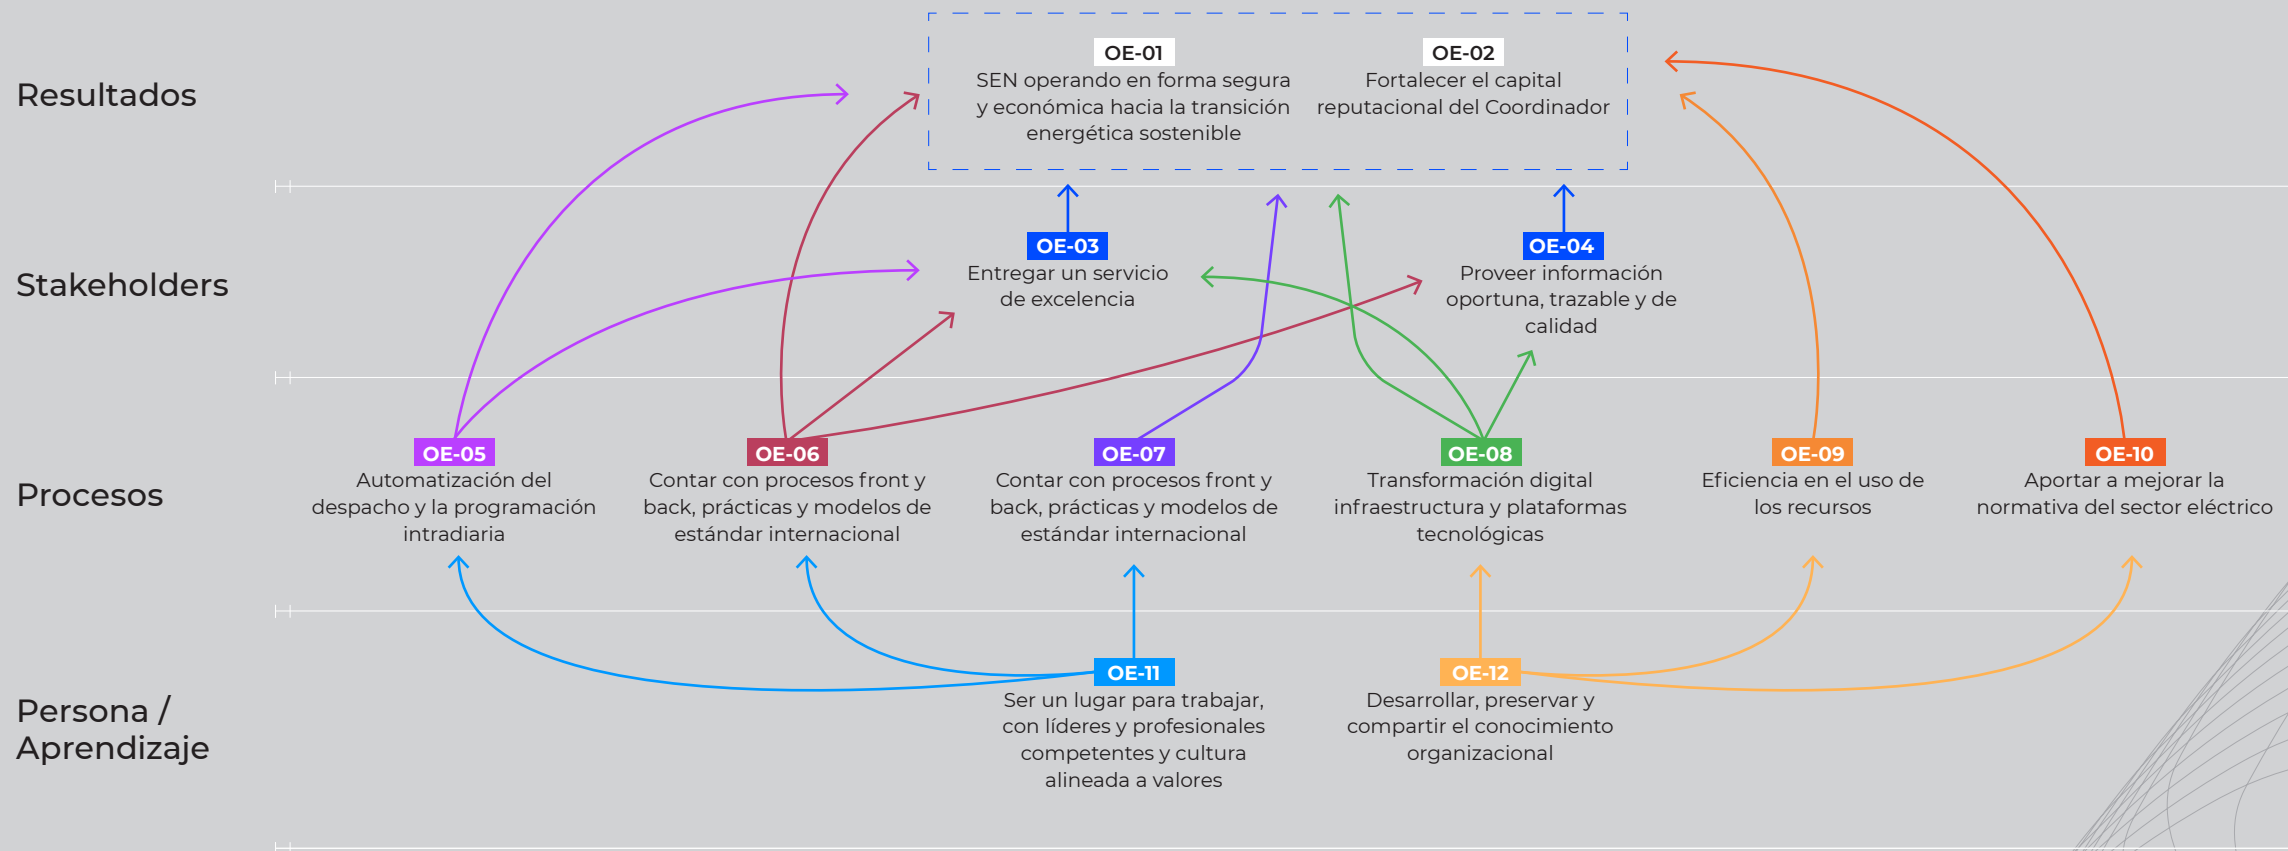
Resultados

OE-01
SEN operando en forma segura y económica hacia la transición energética sostenible

OE-02
Fortalecer el capital reputacional del Coordinador

Stakeholders

OE-03
Entregar un servicio de excelencia

OE-04
Proveer información oportuna, trazable y de calidad

Procesos

OE-05
Automatización del despacho y la programación intradiaria

OE-06
Contar con procesos front y back, prácticas y modelos de estándar internacional

OE-07
Contar con procesos front y back, prácticas y modelos de estándar internacional

OE-08
Transformación digital infraestructura y plataformas tecnológicas

OE-09
Eficiencia en el uso de los recursos

OE-10
Aportar a mejorar la normativa del sector eléctrico

Persona / Aprendizaje

OE-11
Ser un lugar para trabajar, con líderes y profesionales competentes y cultura alineada a valores

OE-12
Desarrollar, preservar y compartir el conocimiento organizacional